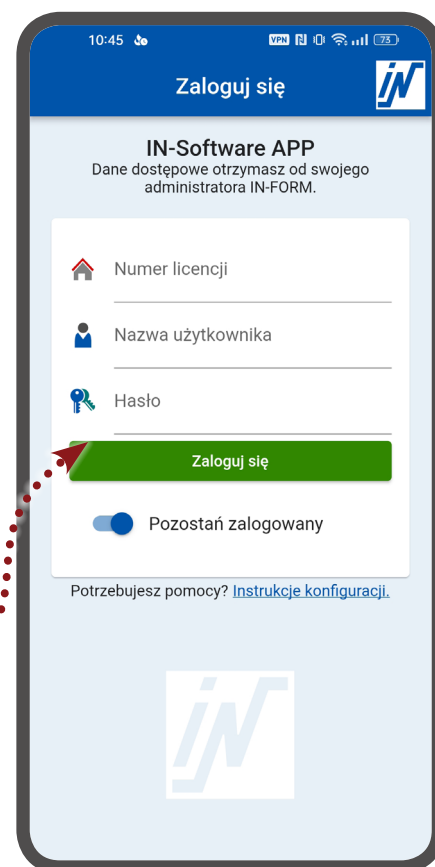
10:45 VPN 73

Zaloguj się

IN

IN-Software APP
Dane dostępowe otrzymasz od swojego administratora IN-FORM.

Numer licencji

Nazwa użytkownika

Hasło

Zaloguj się

Pozostań zalogowany

Potrzebujesz pomocy? Instrukcje konfiguracji.

IN